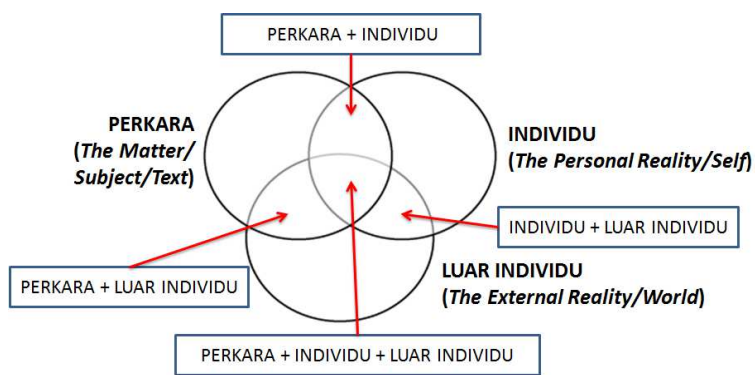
PERKARA + INDIVIDU

PERKARA (The Matter/ Subject/Text)

INDIVIDU (The Personal Reality/Self)

INDIVIDU + LUAR INDIVIDU

PERKARA + LUAR INDIVIDU

LUAR INDIVIDU (The External Reality/World)

PERKARA + INDIVIDU + LUAR INDIVIDU